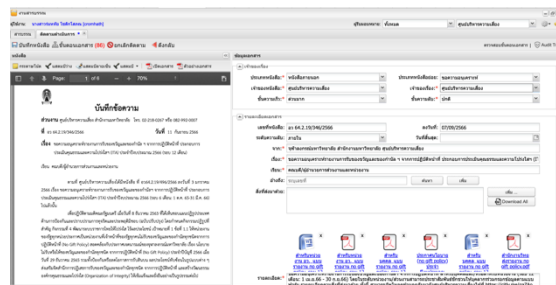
งานสารบรรณ

ผู้ใช้งาน : นางสาวรสสุคนธ์ ไชยสิทธิ์โชติกุล (rsomchaiti)

ผู้รับผิดชอบงาน : ทั้งหมด

ศูนย์บริหารความเสี่ยง

สารบรรณ

ติดตามสำเนียงเอกสาร

บันทึกข้อมือ

ขั้นตอนเอกสาร (86)

ยกเลิกติดตาม

สั่งพิมพ์

ตรวจสอบขั้นตอนเอกสาร

Audit T

หนังสือ

ข้อมูลเอกสาร

Page 1 of 8

100%

บันทึกข้อความ

ส่วนงาน ศูนย์บริหารความเสี่ยง สำนักงานมหาวิทยาลัย โทร. 02-218-0067 หรือ 082-993-0087

ที่ อว 64.2.19/346/2566

วันที่ 11 กันยายน 2566

เรื่อง ขอความอนุเคราะห์จัดรับการประเมินคุณธรรมและความโปร่งใส

เรียน

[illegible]

ประเภทหนังสือ: หนังสือภายนอก

ประเภทหนังสือย่อย: ขอความอนุเคราะห์

เจ้าของหนังสือ: ศูนย์บริหารความเสี่ยง

เจ้าของเรื่อง: ศูนย์บริหารความเสี่ยง

ชั้นความเร็ว: ด่วนมาก

ชั้นความลับ: ปกติ

เลขที่หนังสือ: อว 64.2.19/346/2566

ลงวันที่: 07/09/2566

ระดับความสำคัญ: สามัญ

วันที่ส่งออก:

จาก: *

จุฬาลงกรณ์มหาวิทยาลัย สำนักงานมหาวิทยาลัย ศูนย์บริหารความเสี่ยง

เรื่อง: *

ขอความอนุเคราะห์รายงานการประเมินคุณธรรมและความโปร่งใส

เรียน: *

คณบดี/ผู้อำนวยการส่วนงานและหน่วยงาน

สำเนา:

ค้นหา

เพิ่ม

สิ่งที่ส่งมาด้วย:

เพิ่ม

Download All

รายละเอียด: